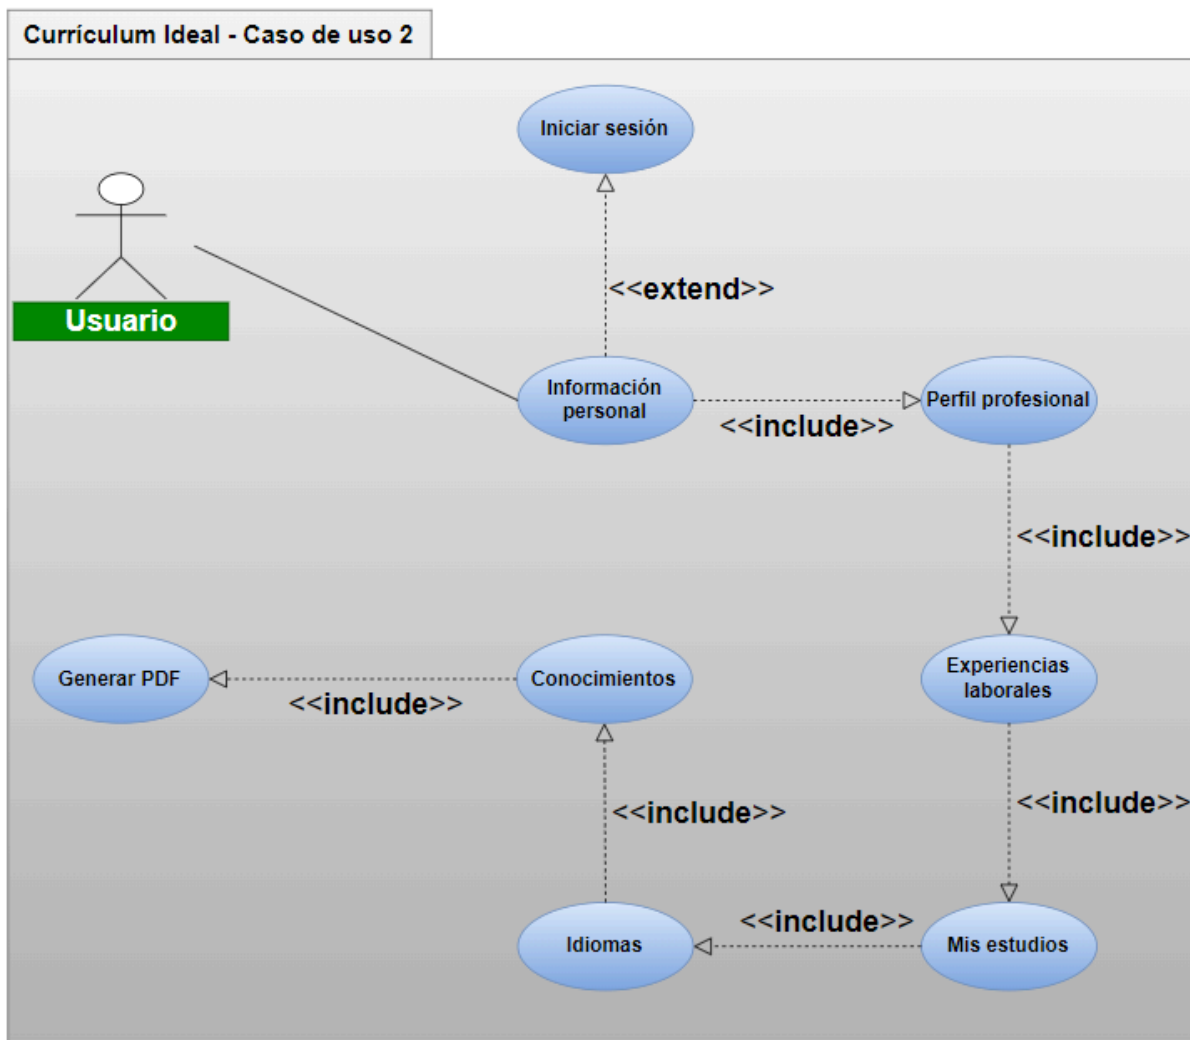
Currículum Ideal - Caso de uso 2

Iniciar sesión

Usuario

<<extend>>

Información personal

<<include>>

Perfil profesional

<<include>>

Generar PDF

Conocimientos

Experiencias laborales

<<include>>

<<include>>

<<include>>

Idiomas

<<include>>

Mis estudios